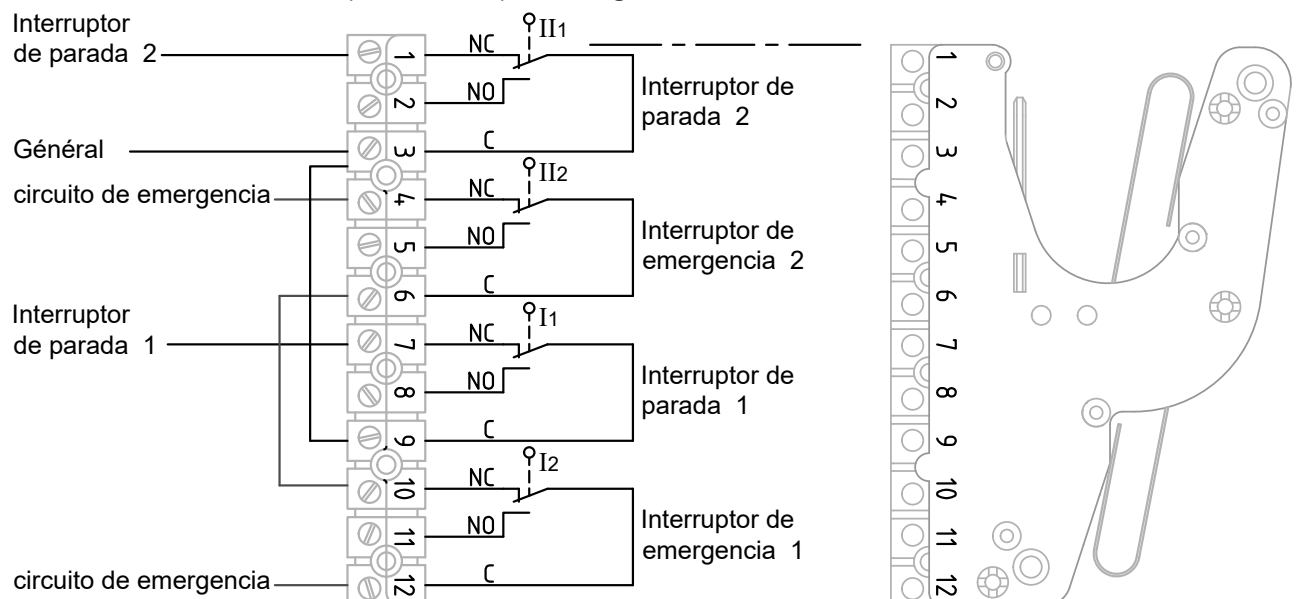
Interruptor de parada 2

Général

circuito de emergencia

Interruptor de parada 1

circuito de emergencia

1
2
3
4
5
6
7
8
9
10
11
12

NC
NO
C
$II_1$
Interruptor de parada 2

NC
NO
C
$II_2$
Interruptor de emergencia 2

NC
NO
C
$I_1$
Interruptor de parada 1

NC
NO
C
$I_2$
Interruptor de emergencia 1

1
2
3
4
5
6
7
8
9
10
11
12